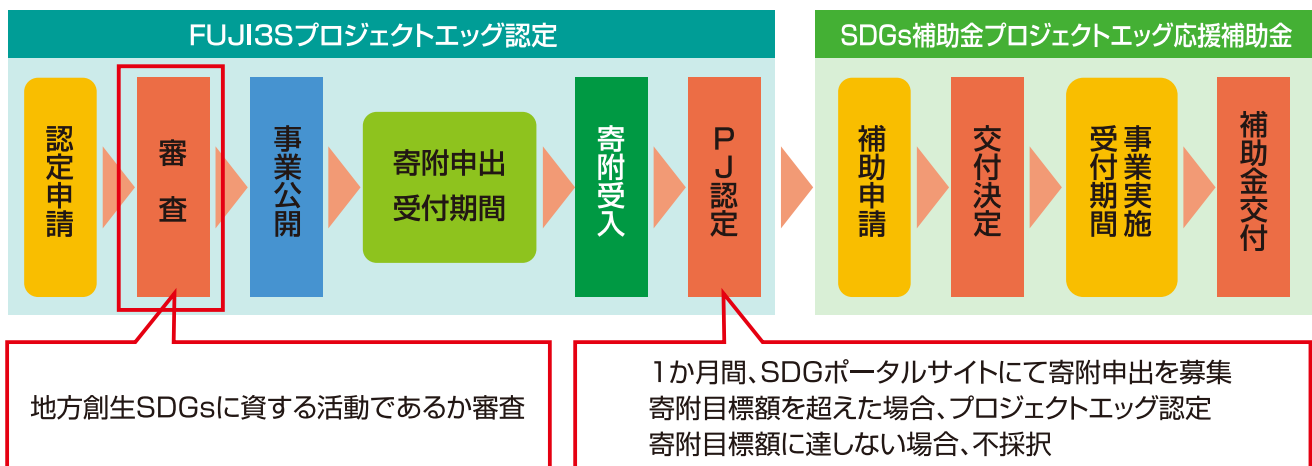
FUJI3Sプロジェクトエッグ認定

認定申請

審査

事業公開

寄附申出受付期間

寄附受入

PJ認定

SDGs補助金プロジェクトエッグ応援補助金

補助申請

交付決定

事業実施受付期間

補助金交付

地方創生SDGsに資する活動であるか審査

1か月間、SDGポータルサイトにて寄附申出を募集
寄附目標額を超えた場合、プロジェクトエッグ認定
寄附目標額に達しない場合、不採択